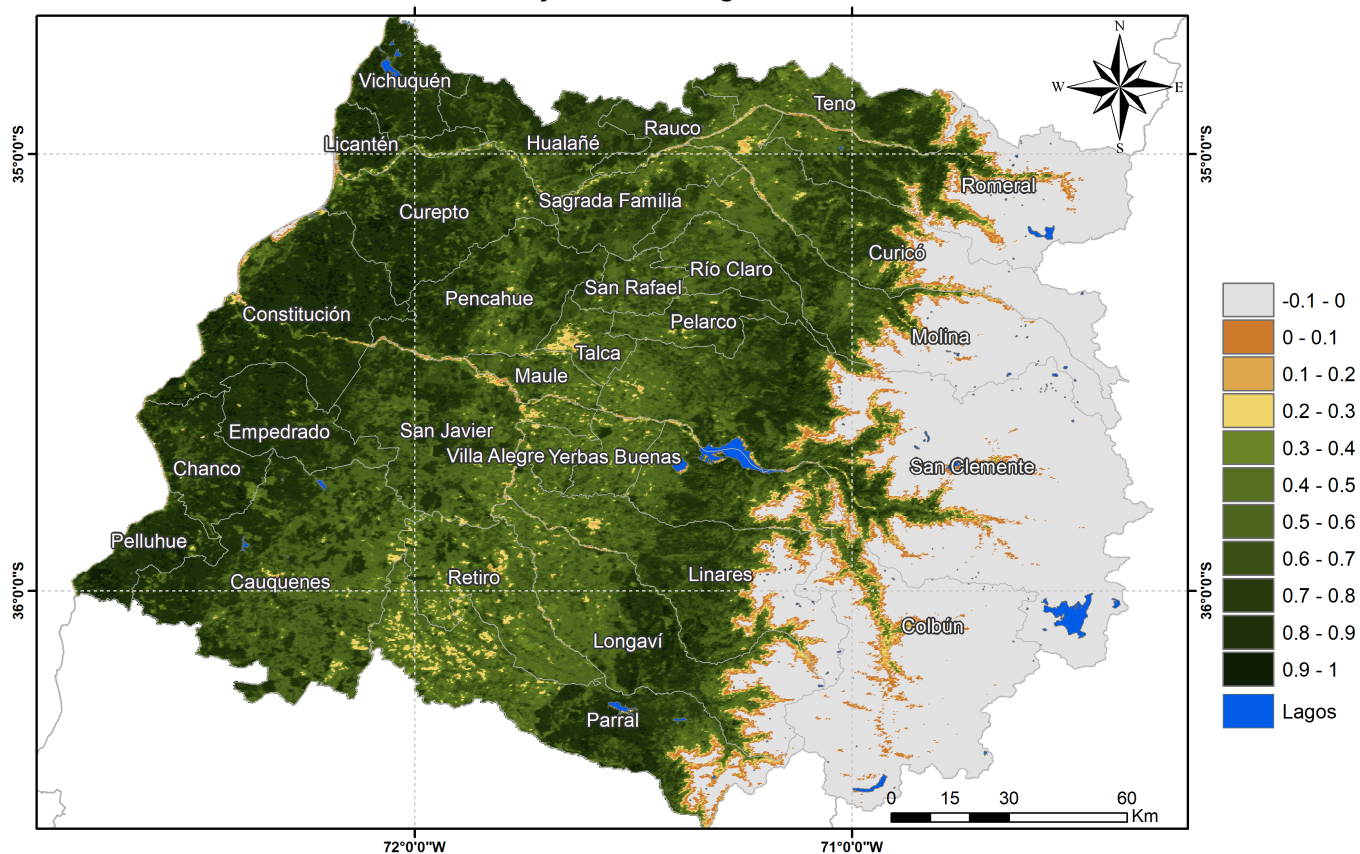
N
W
E
S

35°0'0"S
35°0'0"S
36°0'0"S
36°0'0"S

Vichuquén
Licantén
Hualañé
Rauco
Teno
Romeral
Curepto
Sagrada Familia
Curicó
Río Claro
Constitución
Pencahue
San Rafael
Pelarco
Molina
Talca
Maule
Empedrado
San Javier
Villa Alegre
Yerbas Buenas
San Clemente
Chanco
Pelluhue
Cauquenes
Retiro
Linares
Colbún
Longaví
Parral

-0.1 - 0
0 - 0.1
0.1 - 0.2
0.2 - 0.3
0.3 - 0.4
0.4 - 0.5
0.5 - 0.6
0.6 - 0.7
0.7 - 0.8
0.8 - 0.9
0.9 - 1
Lagos

0 15 30 60
Km

72°0'0"W
71°0'0"W